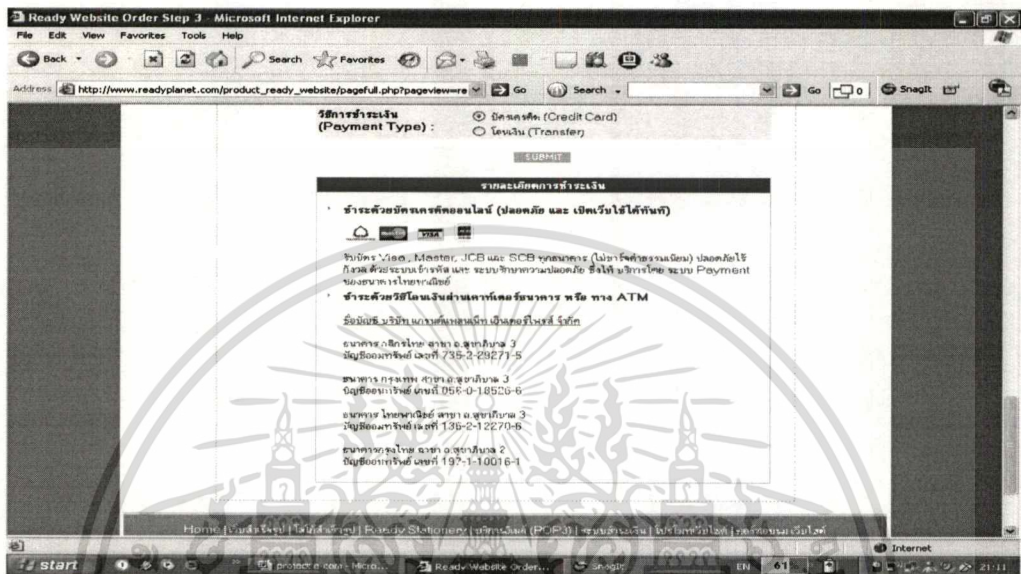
Ready Website Order Step 3 - Microsoft Internet Explorer

File Edit View Favorites Tools Help

Back Search Favorites

Address http://www.readyplanet.com/product_ready_website/pagefull.php?pageview=re Go Search Go Snagit

วิธีการชำระเงิน (Payment Type) :

บัตรเครดิต (Credit Card)

โอนเงิน (Transfer)

SUBMIT

รายละเอียดการชำระเงิน

ชำระด้วยบัตรเครดิตออนไลน์ (ปลอดภัย และ เปิดเว็บไซต์ได้ทันที)

รับบัตร Visa, Master, JCB และ SCB ทุกธนาคาร (ไม่ชาร์จค่าธรรมเนียม) ปลอดภัยไร้กังวล ด้วยระบบเข้ารหัส และ ระบบรักษาความปลอดภัย ซึ่งให้บริการโดย ระบบ Payment ของธนาคารไทยพาณิชย์

ชำระด้วยวิธีโอนเงินผ่านเคาท์เตอร์ธนาคาร หรือ ทาง ATM

ชื่อบัญชี บริษัท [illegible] จำกัด

ธนาคาร กสิกรไทย สาขา อ.สุขาภิบาล 3
บัญชีออมทรัพย์ เลขที่ 735-2-29271-5

ธนาคาร กรุงเทพ สาขา อ.สุขาภิบาล 3
บัญชีออมทรัพย์ เลขที่ 056-0-18526-6

ธนาคาร ไทยพาณิชย์ สาขา อ.สุขาภิบาล 3
บัญชีออมทรัพย์ เลขที่ 136-2-12270-6

ธนาคารกรุงไทย สาขา อ.สุขาภิบาล 2
บัญชีออมทรัพย์ เลขที่ 197-1-10016-1

Home | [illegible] | Ready Stationery | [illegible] (POP3) | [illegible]

Internet

start

protocol e com - Micro...

Ready Website Order...

SnagIt

EN

61

21:11